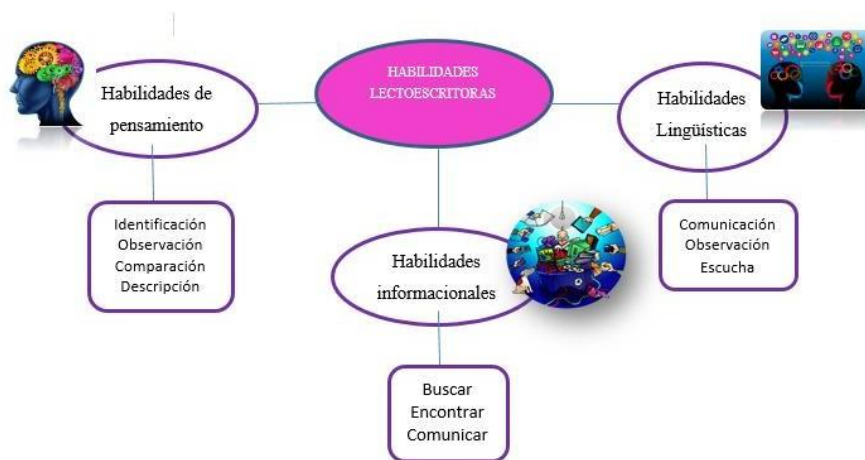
HABILIDADES LECTOESCRITORAS

Habilidades de pensamiento

Identificación
Observación
Comparación
Descripción

Habilidades informacionales

Buscar
Encontrar
Comunicar

Habilidades Lingüísticas

Comunicación
Observación
Escucha